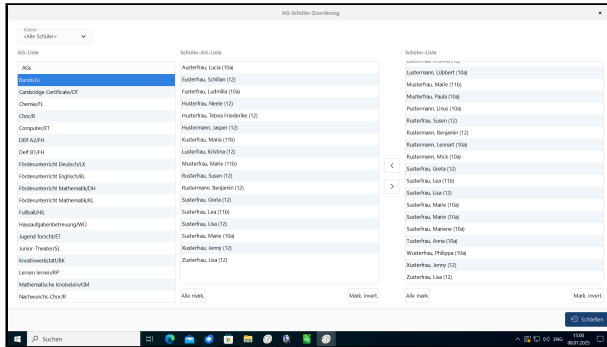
AG-Schüler-Zuordnung

Klasse
<Alle Schüler>

AG-Liste

AGs
Bands/AJ
Cambridge Certificate/DT
Chemie/FL
Chor/R
Computer/ET
DELF A2/FH
Delf B1/FH
Förderunterricht Deutsch/LX
Förderunterricht Englisch/BL
Förderunterricht Mathematik/DH
Förderunterricht Mathematik/KL
Fußball/HIL
Hausaufgabenbetreuung/WÜ
Jugend forscht/ET
Junior-Theater/SL
Kreativwerkstatt/BK
Lernen lernen/RP
Mathematische Knobeleien/GM
Nachwuchs-Chor/R

Schüler-AG-Liste

Austerfrau, Lucia (10a)
Eusterfrau, Schillan (12)
Fusterfrau, Ludmilla (10a)
Husterfrau, Neele (12)
Husterfrau, Tebea Friederike (12)
Hustermann, Jasper (12)
Kusterfrau, Maria (11b)
Lusterfrau, Kristina (12)
Musterfrau, Marie (11b)
Rusterfrau, Susen (12)
Rustermann, Benjamin (12)
Susterfrau, Greta (12)
Susterfrau, Lea (11b)
Susterfrau, Lisa (12)
Susterfrau, Marie (10a)
Xusterfrau, Jenny (12)
Zusterfrau, Lisa (12)

Alle mark.
Mark. invert.

<
>

Schüler-Liste

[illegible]
Lustermann, Lübbert (10a)
Musterfrau, Marie (11b)
Musterfrau, Paula (10a)
Pustermann, Linus (10a)
Rusterfrau, Susen (12)
Rustermann, Benjamin (12)
Rustermann, Lennart (10a)
Rustermann, Mick (10a)
Susterfrau, Greta (12)
Susterfrau, Lea (11b)
Susterfrau, Lisa (12)
Susterfrau, Marie (10a)
Susterfrau, Marie (10a)
Susterfrau, Marianne (10a)
Tusterfrau, Anna (10a)
Wusterfrau, Philippa (10a)
Xusterfrau, Jenny (12)
Zusterfrau, Lisa (12)

Alle mark.
Mark. invert.

Schließen

Suchen
15:00
06.07.2025